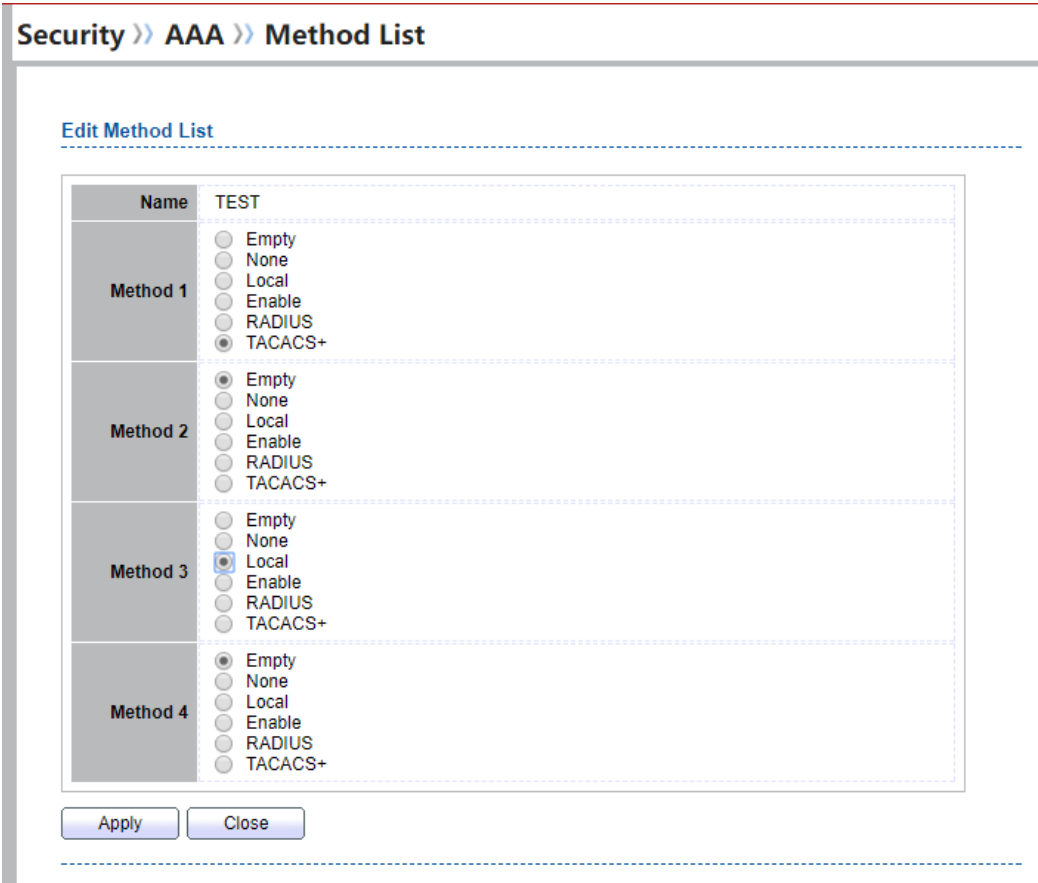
Security 》 AAA 》 Method List

Edit Method List

| Name | TEST |
|---|---|
| Method 1 | Empty<br>None<br>Local<br>Enable<br>RADIUS<br>TACACS+ |
| Method 2 | Empty<br>None<br>Local<br>Enable<br>RADIUS<br>TACACS+ |
| Method 3 | Empty<br>None<br>Local<br>Enable<br>RADIUS<br>TACACS+ |
| Method 4 | Empty<br>None<br>Local<br>Enable<br>RADIUS<br>TACACS+ |

Apply Close